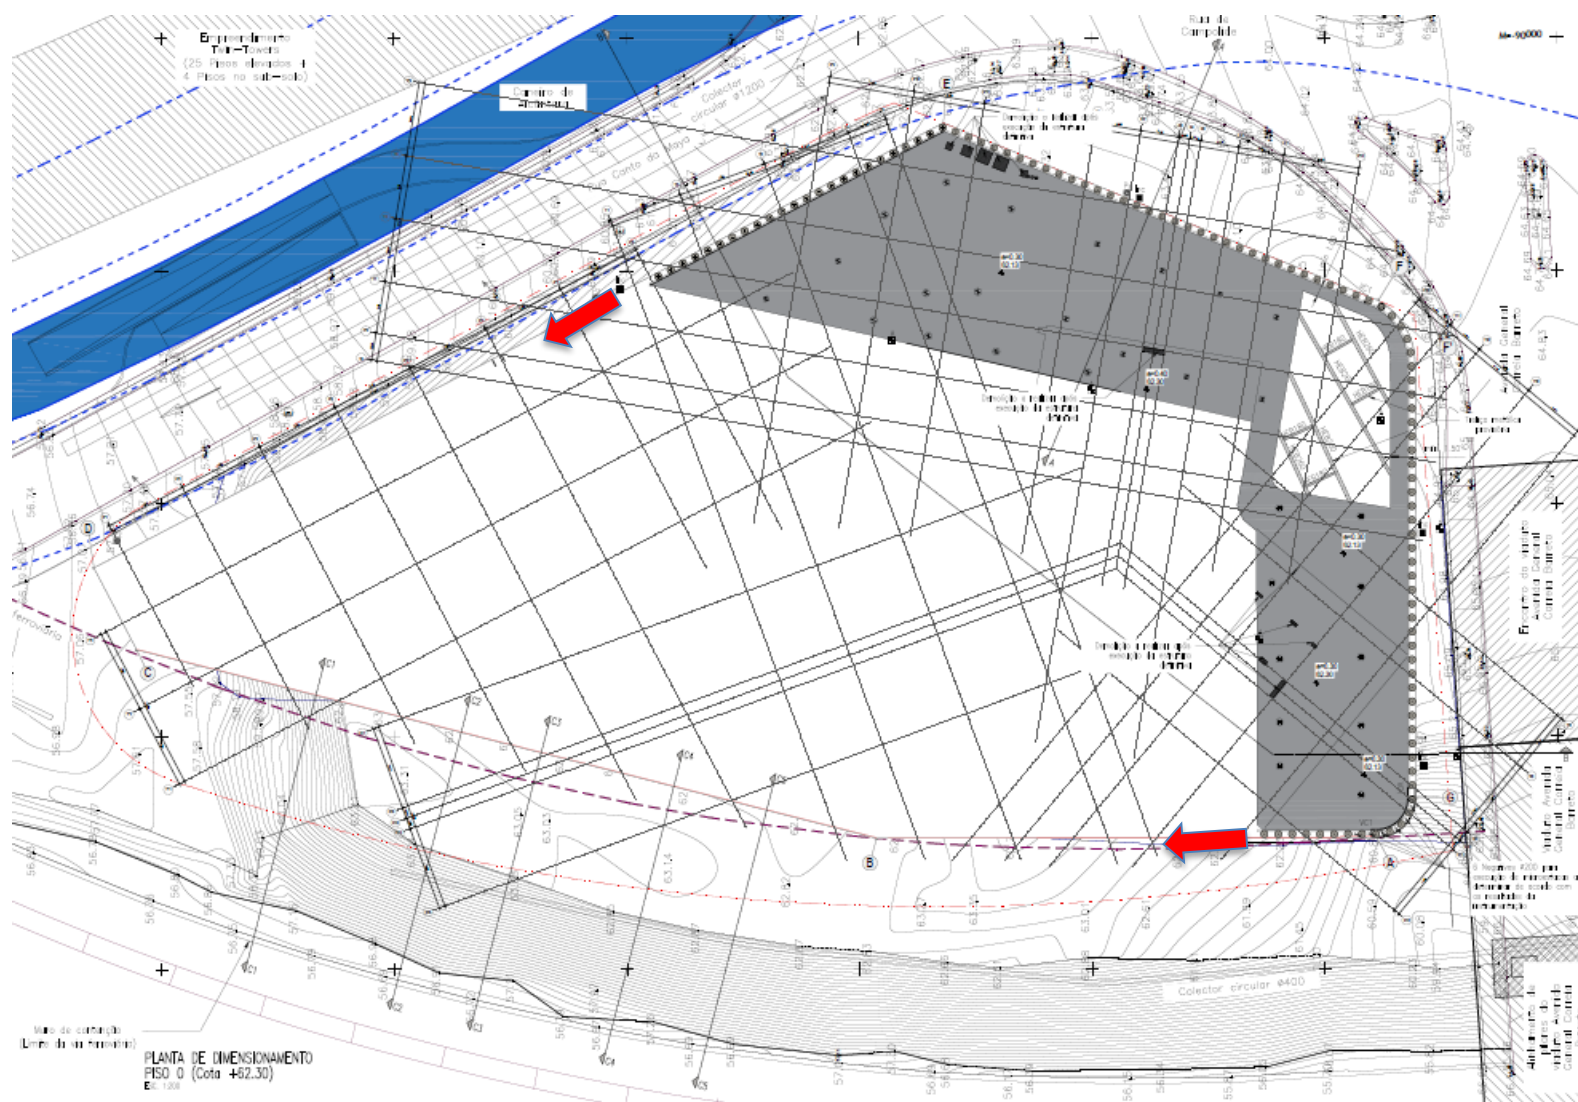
Empreendimento
Twin-Towers
(25 Pisos elevados +
4 Pisos no sub-solo)

Caminho de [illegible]

Colector circular Ø1200

Rua Canto do Mayo

Rua de Campolide

Ferrovia

Colector circular Ø400

PLANTA DE DIMENSIONAMENTO
PISO 0 (Cota +62.30)
Esc. 1:200

Muro de contenção
(Limite da via ferroviária)

A B C D E F G

C1 C2 C3 C4 C5

Viaduto Avenida Calouste Gulbenkian

Fundações do viaduto Avenida Calouste Gulbenkian

Alinhamento de pilares do viaduto Avenida Calouste Gulbenkian

56.74
57.58
62.80
63.14
63.01
64.43